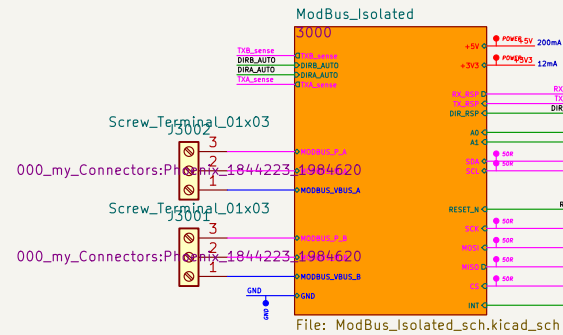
ModBus_Isolated
3000
TXB_sense
DIRB_AUTO
DIRA_AUTO
TXA_sense
TXB_sense
DIRB_AUTO
DIRA_AUTO
TXA_sense
+5V
+3V3
POWER
+5V
200mA
POWER
+3V3
12mA
RX_RSP
TX_RSP
DIR_RSP
RX
TX
DIR
A0
A1
SDA
SCL
50R
50R
RESET_N
SCK
MOSI
MISO
CS
50R
50R
50R
50R
INT
Screw_Terminal_01x03
J3002
3
2
1
000_my_Connectors:Phoenix_1844223_1984620
MODBUS_P_A
MODBUS_N_A
MODBUS_VBUS_A
Screw_Terminal_01x03
J3001
3
2
1
000_my_Connectors:Phoenix_1844223_1984620
MODBUS_P_B
MODBUS_N_B
MODBUS_VBUS_B
GND
GND
GND
File: ModBus_Isolated_sch.kicad_sch